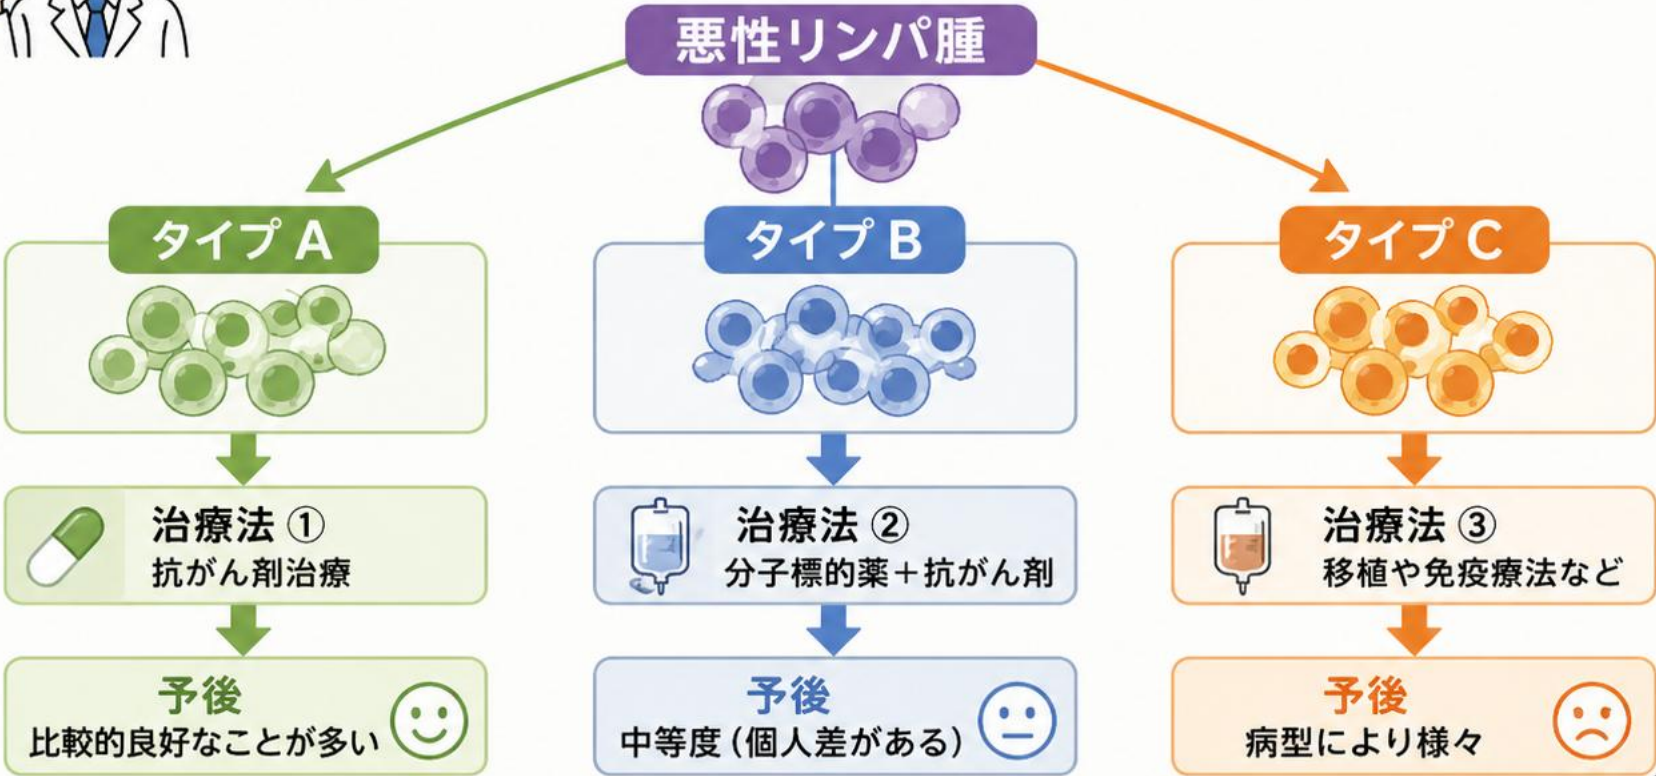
悪性リンパ腫

タイプ A

治療法 ①
抗がん剤治療

予後
比較的良好なことが多い

タイプ B

治療法 ②
分子標的薬＋抗がん剤

予後
中等度（個人差がある）

タイプ C

治療法 ③
移植や免疫療法など

予後
病型により様々